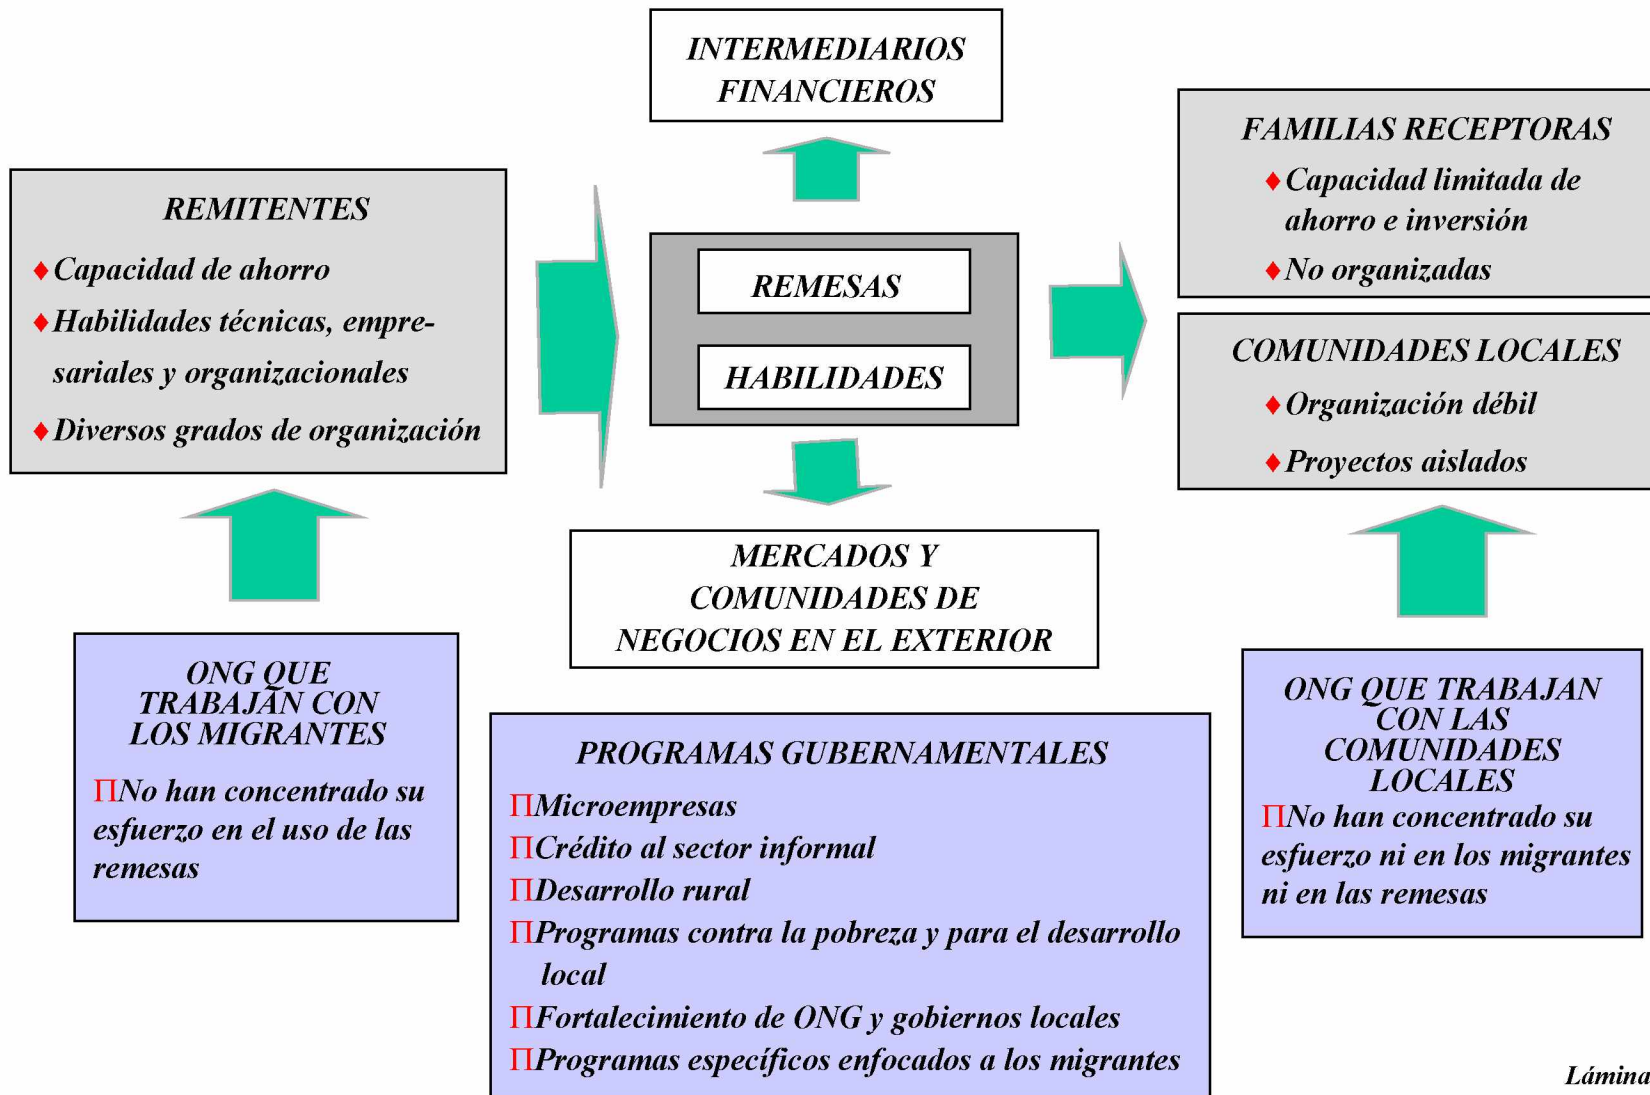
INTERMEDIARIOS FINANCIEROS

REMITENTES

♦ Capacidad de ahorro

♦ Habilidades técnicas, empresariales y organizacionales

♦ Diversos grados de organización

REMESAS

HABILIDADES

FAMILIAS RECEPTORAS

♦ Capacidad limitada de ahorro e inversión

♦ No organizadas

COMUNIDADES LOCALES

♦ Organización débil

♦ Proyectos aislados

MERCADOS Y COMUNIDADES DE NEGOCIOS EN EL EXTERIOR

ONG QUE TRABAJAN CON LOS MIGRANTES

Π No han concentrado su esfuerzo en el uso de las remesas

PROGRAMAS GUBERNAMENTALES

Π Microempresas

Π Crédito al sector informal

Π Desarrollo rural

Π Programas contra la pobreza y para el desarrollo local

Π Fortalecimiento de ONG y gobiernos locales

Π Programas específicos enfocados a los migrantes

ONG QUE TRABAJAN CON LAS COMUNIDADES LOCALES

Π No han concentrado su esfuerzo ni en los migrantes ni en las remesas

Lámina